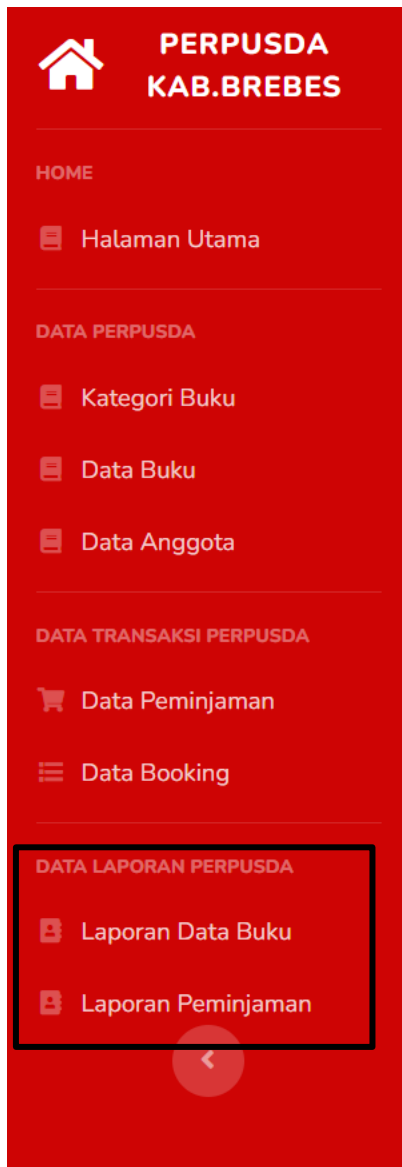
PERPUSDA KAB.BREBES

HOME

Halaman Utama

DATA PERPUSDA

Kategori Buku

Data Buku

Data Anggota

DATA TRANSAKSI PERPUSDA

Data Peminjaman

Data Booking

DATA LAPORAN PERPUSDA

Laporan Data Buku

Laporan Peminjaman